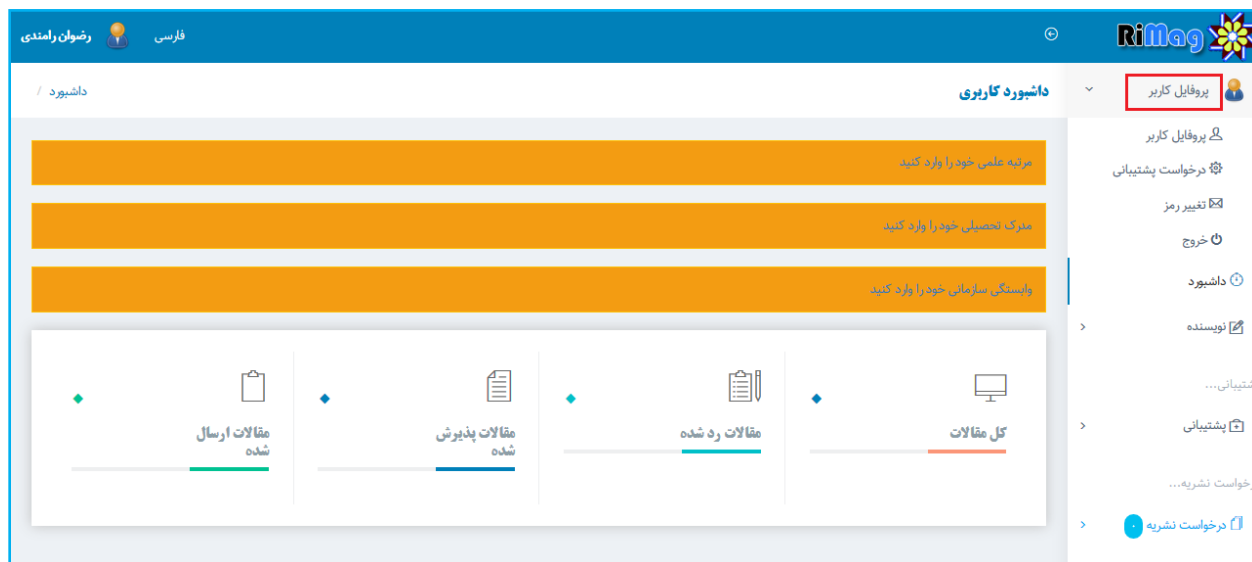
RiMag

رضوان رامندی
فارسی

پروفایل کاربر
پروفایل کاربر
درخواست پشتیبانی
تغییر رمز
خروج
داشبورد
نویسنده
پشتیبانی...
پشتیبانی
درخواست نشریه...
درخواست نشریه ۰

داشبورد کاربری
داشبورد /

مرتبه علمی خود را وارد کنید
مدرک تحصیلی خود را وارد کنید
وابستگی سازمانی خود را وارد کنید

کل مقالات
مقالات رد شده
مقالات پذیرش شده
مقالات ارسال شده